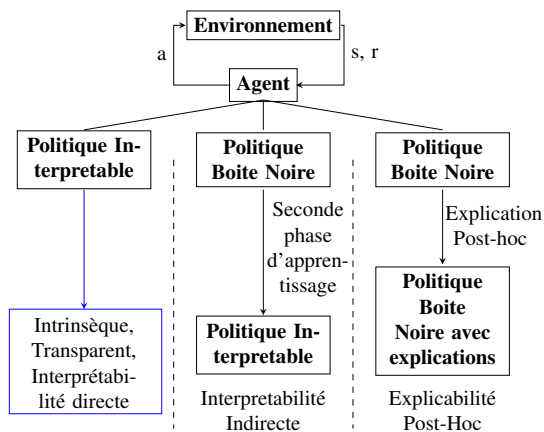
Environnement

a

s, r

Agent

Politique Interpretable

Intrinsèque, Transparent, Interprétabilité directe

Politique Boite Noire

Seconde phase d'apprentissage

Politique Interpretable

Interpretabilité Indirecte

Politique Boite Noire

Explication Post-hoc

Politique Boite Noire avec explications

Explicabilité Post-Hoc